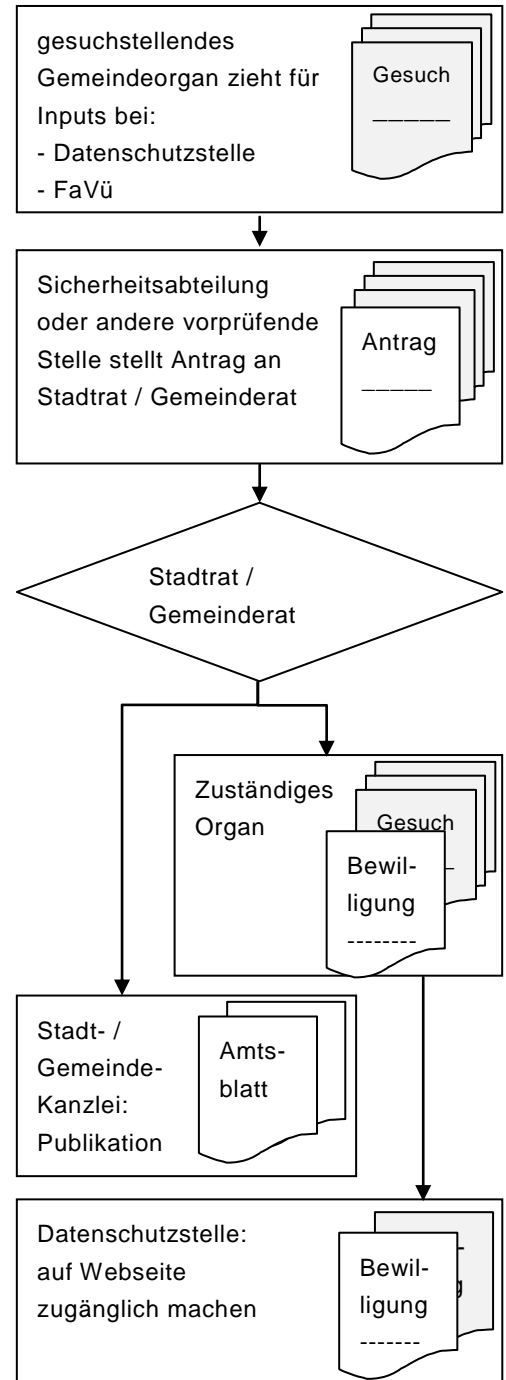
gesuchstellendes Gemeindeorgan zieht für Inputs bei:
- Datenschutzstelle
- FaVü

Gesuch
_____

Sicherheitsabteilung oder andere vorprüfende Stelle stellt Antrag an Stadtrat / Gemeinderat

Antrag
_____

Stadtrat / Gemeinderat

Zuständiges Organ

Gesuch

Bewilligung
--------

Stadt- / Gemeinde-Kanzlei: Publikation

Amtsblatt

Datenschutzstelle: auf Webseite zugänglich machen

Bewilligung
-------